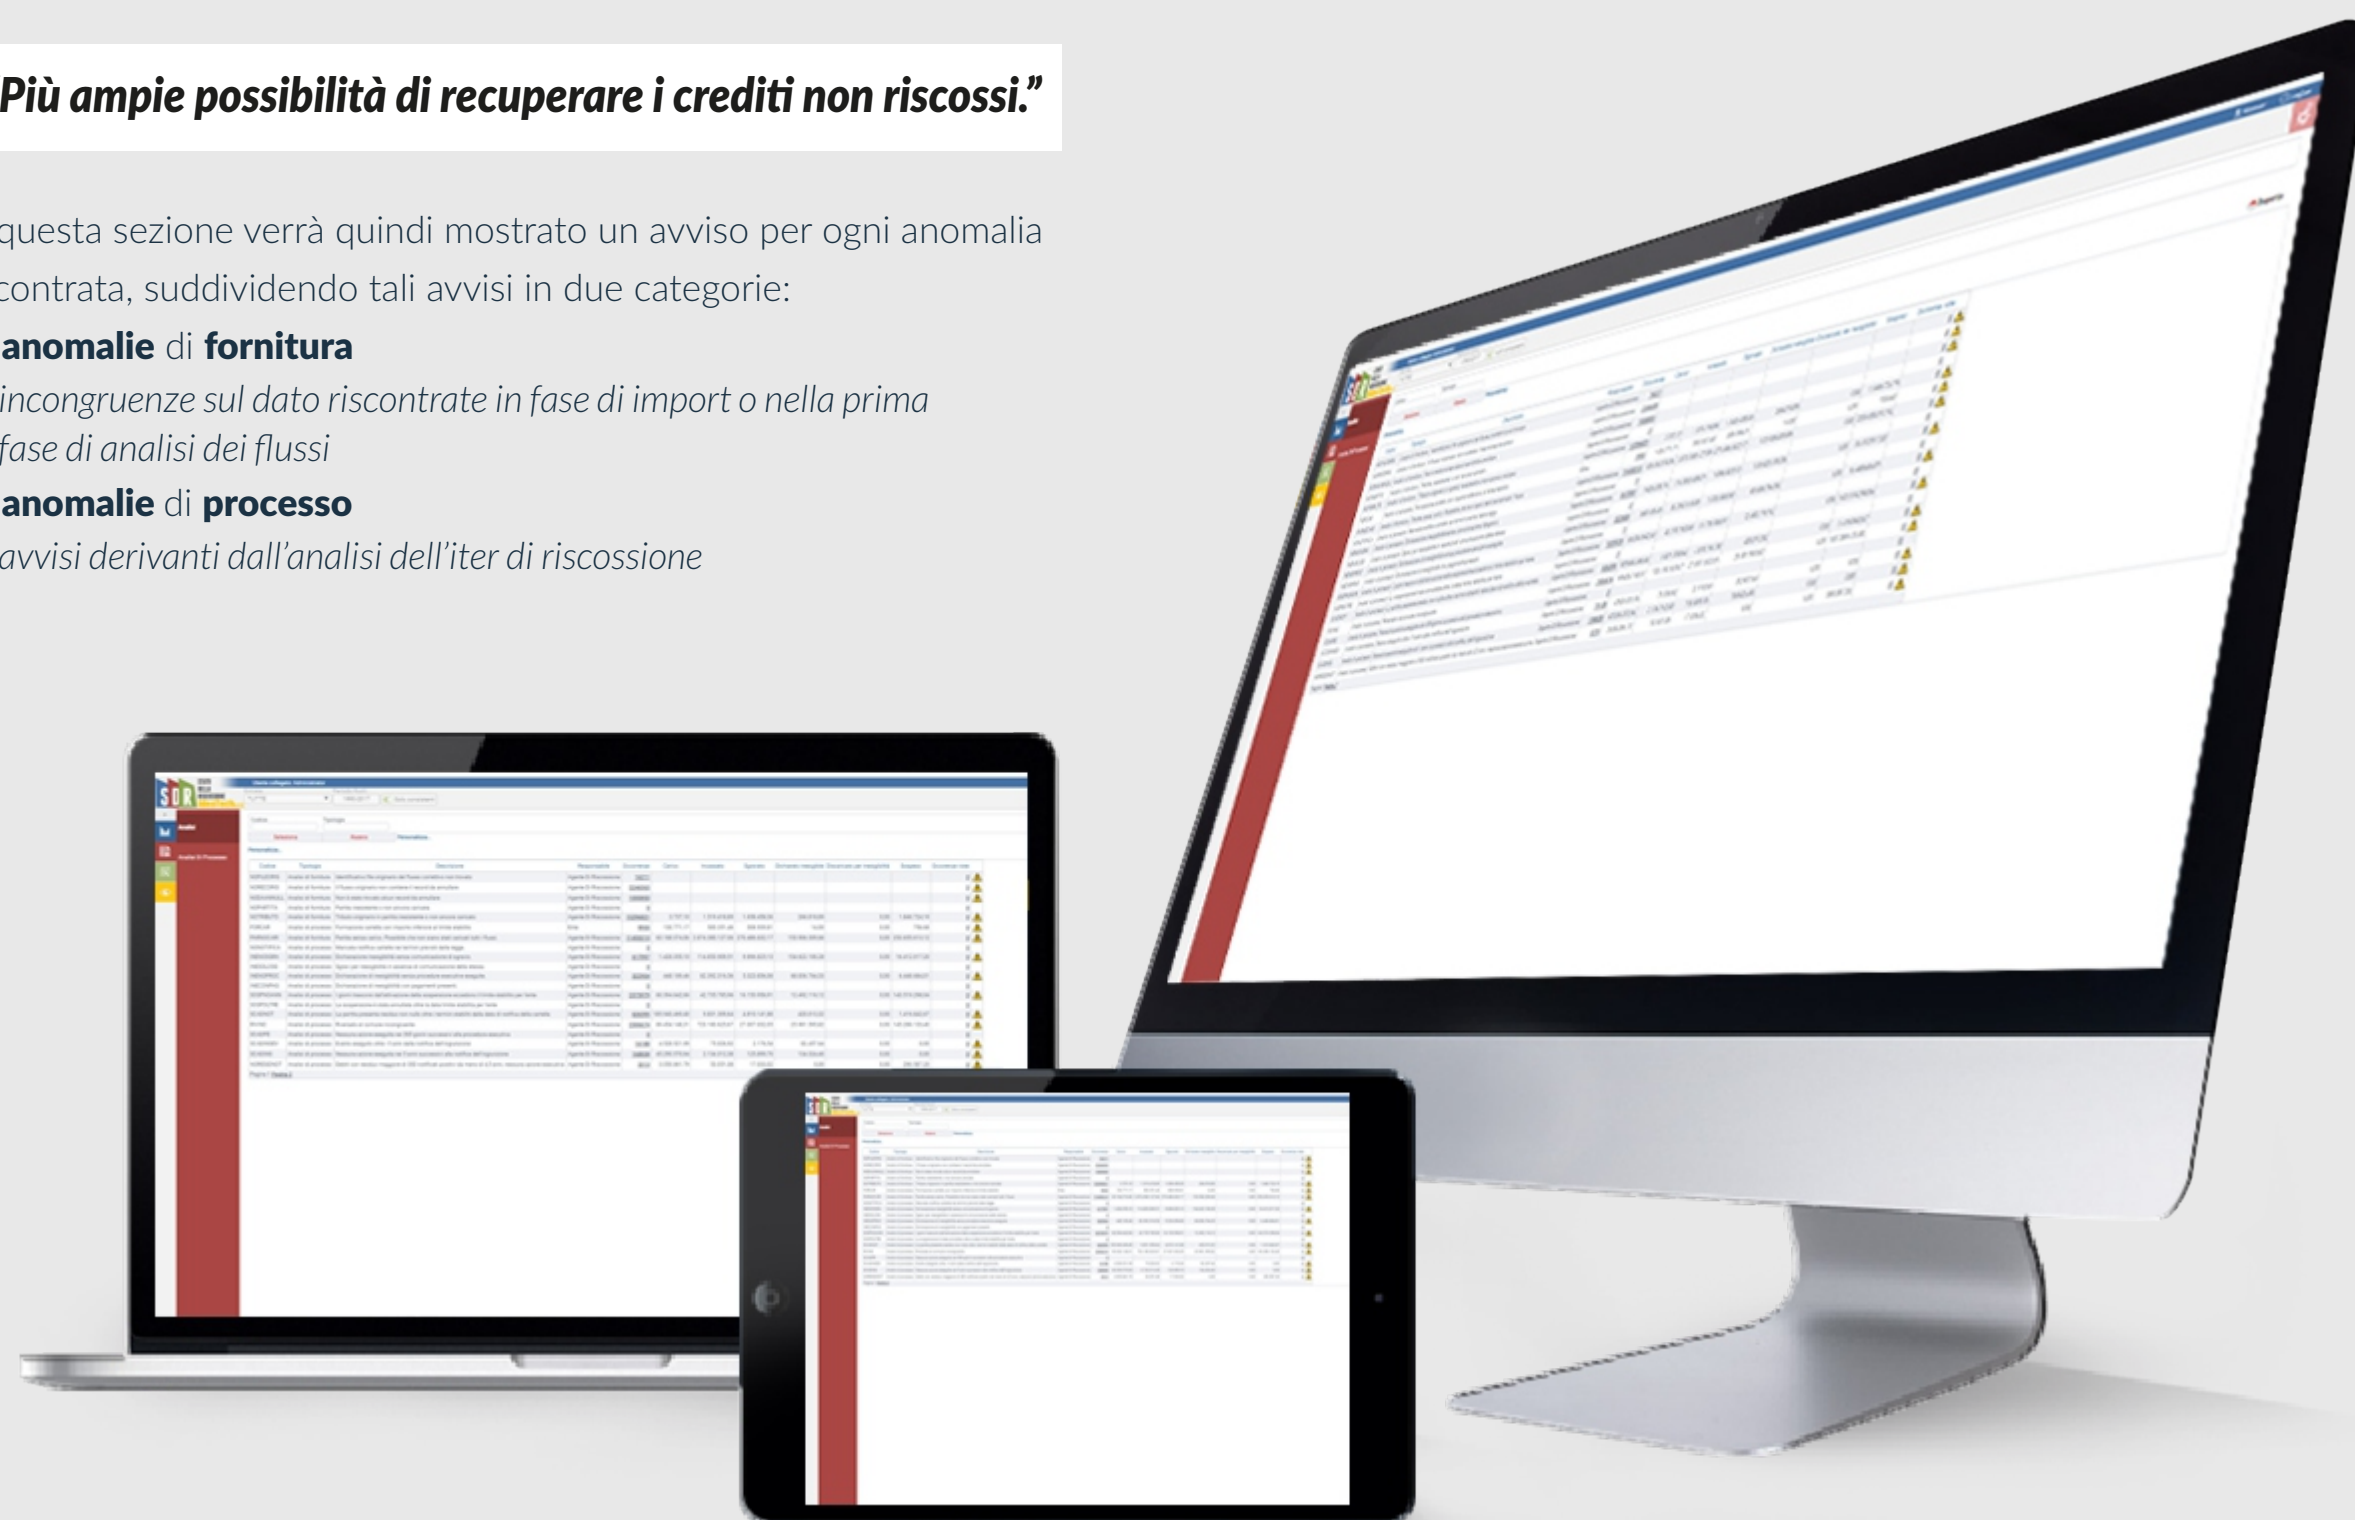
Più ampie possibilità di recuperare i crediti non riscossi.”

questa sezione verrà quindi mostrato un avviso per ogni anomalia contrata, suddividendo tali avvisi in due categorie:

anomalie di fornitura
incongruenze sul dato riscontrate in fase di import o nella prima fase di analisi dei flussi

anomalie di processo
avvisi derivanti dall’analisi dell’iter di riscossione